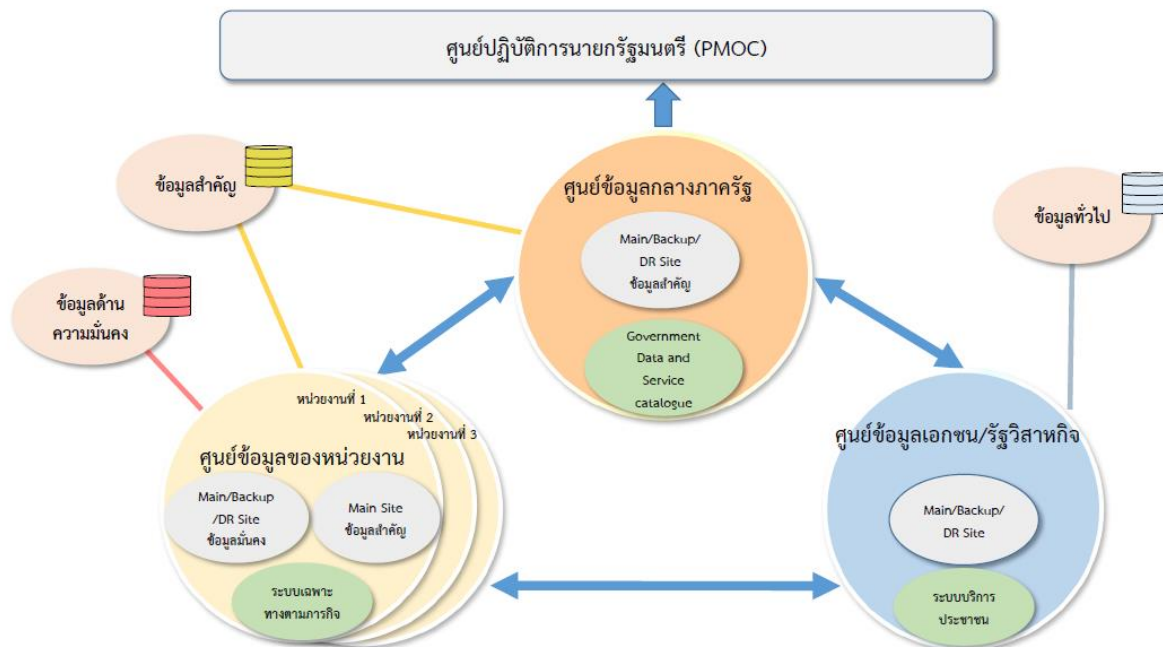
ศูนย์ปฏิบัติการนายกรัฐมนตรี (PMOC)

ข้อมูลสำคัญ

ศูนย์ข้อมูลกลางภาครัฐ

Main/Backup/ DR Site ข้อมูลสำคัญ

Government Data and Service catalogue

ข้อมูลทั่วไป

ข้อมูลด้านความมั่นคง

หน่วยงานที่ 1

หน่วยงานที่ 2

หน่วยงานที่ 3

ศูนย์ข้อมูลของหน่วยงาน

Main/Backup /DR Site ข้อมูลมั่นคง

Main Site ข้อมูลสำคัญ

ระบบเฉพาะทางตามภารกิจ

ศูนย์ข้อมูลเอกชน/รัฐวิสาหกิจ

Main/Backup/ DR Site

ระบบบริการประชาชน